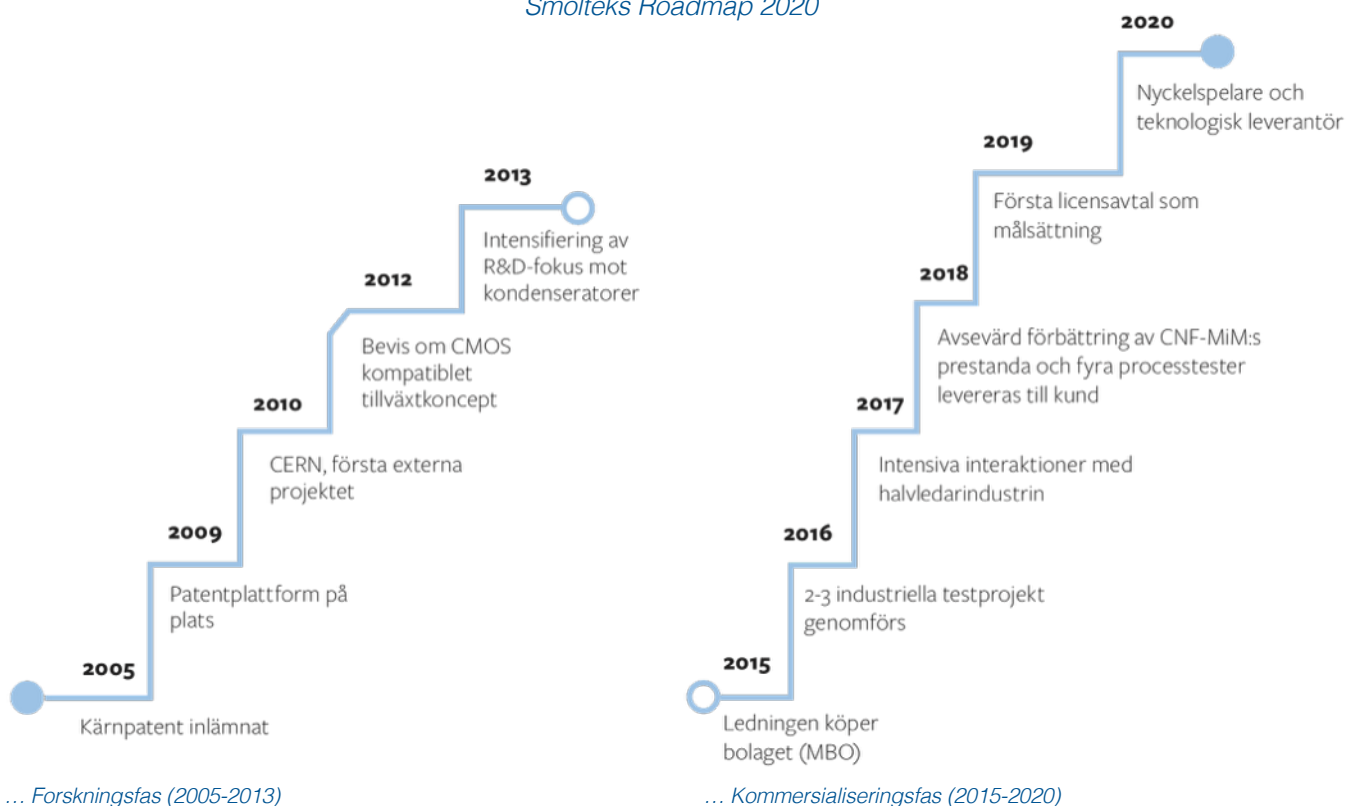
Smolteks Roadmap 2020

2005
Kärnpatent inlämnat

2009
Patentplattform på plats

2010
CERN, första externa projektet

2012
Bevis om CMOS kompatiblet tillväxtkoncept

2013
Intensifiering av R&D-fokus mot kondenseratorer

… Forskningsfas (2005-2013)

2015
Ledningen köper bolaget (MBO)

2016
2-3 industriella testprojekt genomförs

2017
Intensiva interaktioner med halvledarindustrin

2018
Avsevärd förbättring av CNF-MiM:s prestanda och fyra processtester levereras till kund

2019
Första licensavtal som målsättning

2020
Nyckelspelare och teknologisk leverantör

… Kommersialiseringsfas (2015-2020)